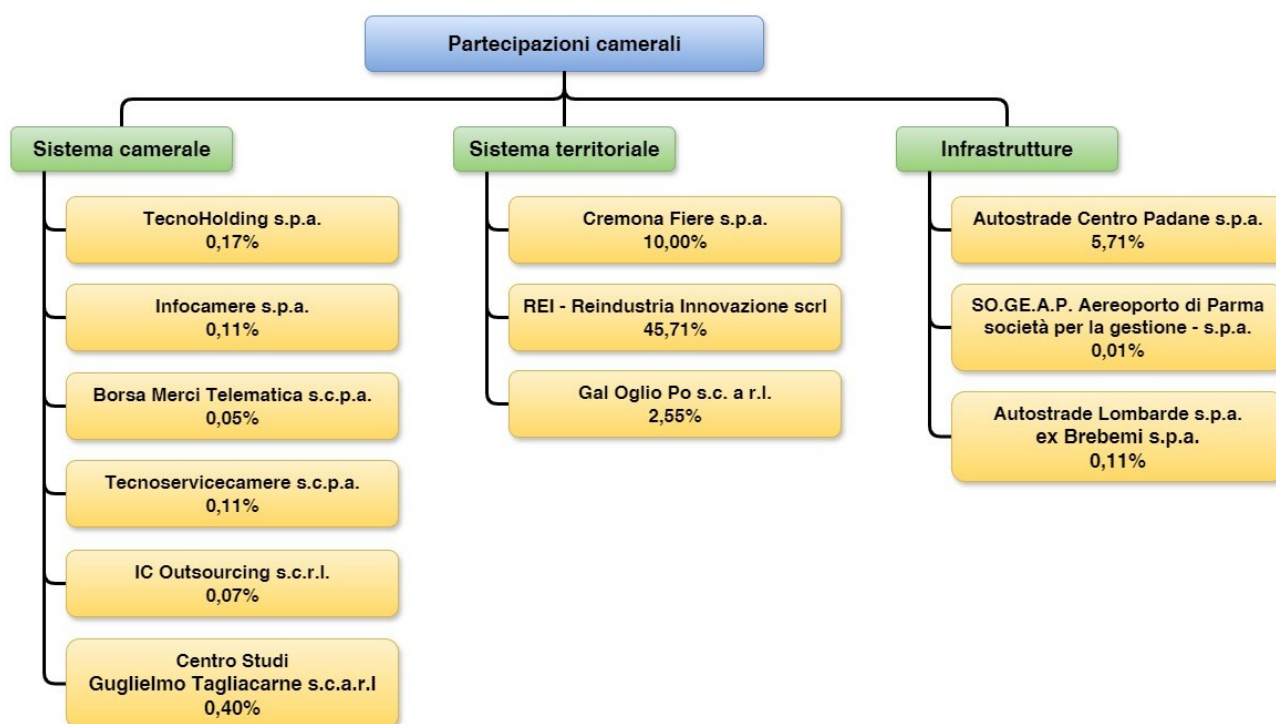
Partecipazioni camerali

Sistema camerale

TecnoHolding s.p.a.
0,17%

Infocamere s.p.a.
0,11%

Borsa Merci Telematica s.c.p.a.
0,05%

Tecnoservicecamere s.c.p.a.
0,11%

IC Outsourcing s.c.r.l.
0,07%

Centro Studi
Guglielmo Tagliacarne s.c.a.r.l
0,40%

Sistema territoriale

Cremona Fiere s.p.a.
10,00%

REI - Reindustria Innovazione scrl
45,71%

Gal Oglio Po s.c. a r.l.
2,55%

Infrastrutture

Autostrade Centro Padane s.p.a.
5,71%

SO.GE.A.P. Aereoporto di Parma
società per la gestione - s.p.a.
0,01%

Autostrade Lombarde s.p.a.
ex Brebemi s.p.a.
0,11%